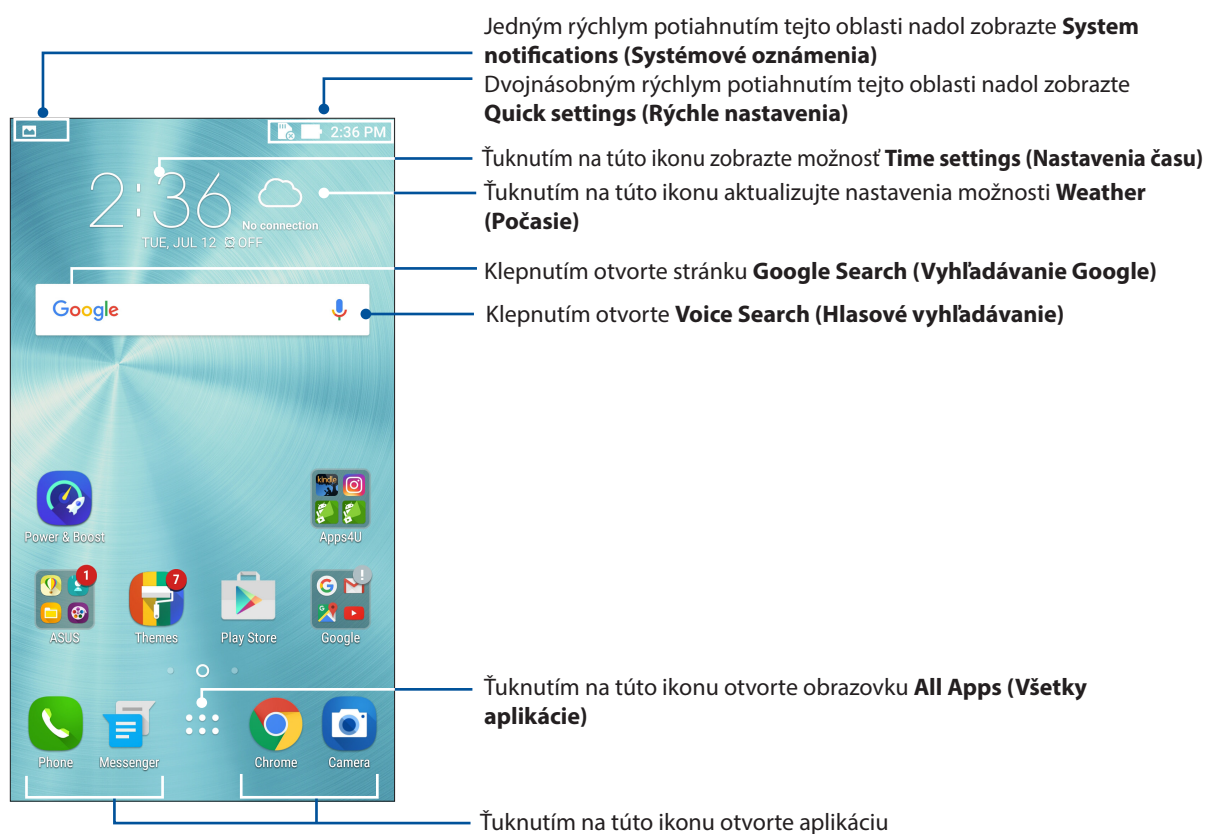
Jedným rýchlym potiahnutím tejto oblasti nadol zobrazte **System notifications (Systémové oznámenia)**

Dvojnásobným rýchlym potiahnutím tejto oblasti nadol zobrazte **Quick settings (Rýchle nastavenia)**

2:36 PM

2:36

No connection

TUE, JUL 12 OFF

Ťuknutím na túto ikonu zobrazte možnosť **Time settings (Nastavenia času)**

Ťuknutím na túto ikonu aktualizujte nastavenia možnosti **Weather (Počasie)**

Google

Klepnutím otvorte stránku **Google Search (Vyhľadávanie Google)**

Klepnutím otvorte **Voice Search (Hlasové vyhľadávanie)**

Power & Boost

kindle

Apps4U

1

ASUS

7

Themes

Play Store

Google

Phone

Messenger

Chrome

Camera

Ťuknutím na túto ikonu otvorte obrazovku **All Apps (Všetky aplikácie)**

Ťuknutím na túto ikonu otvorte aplikáciu